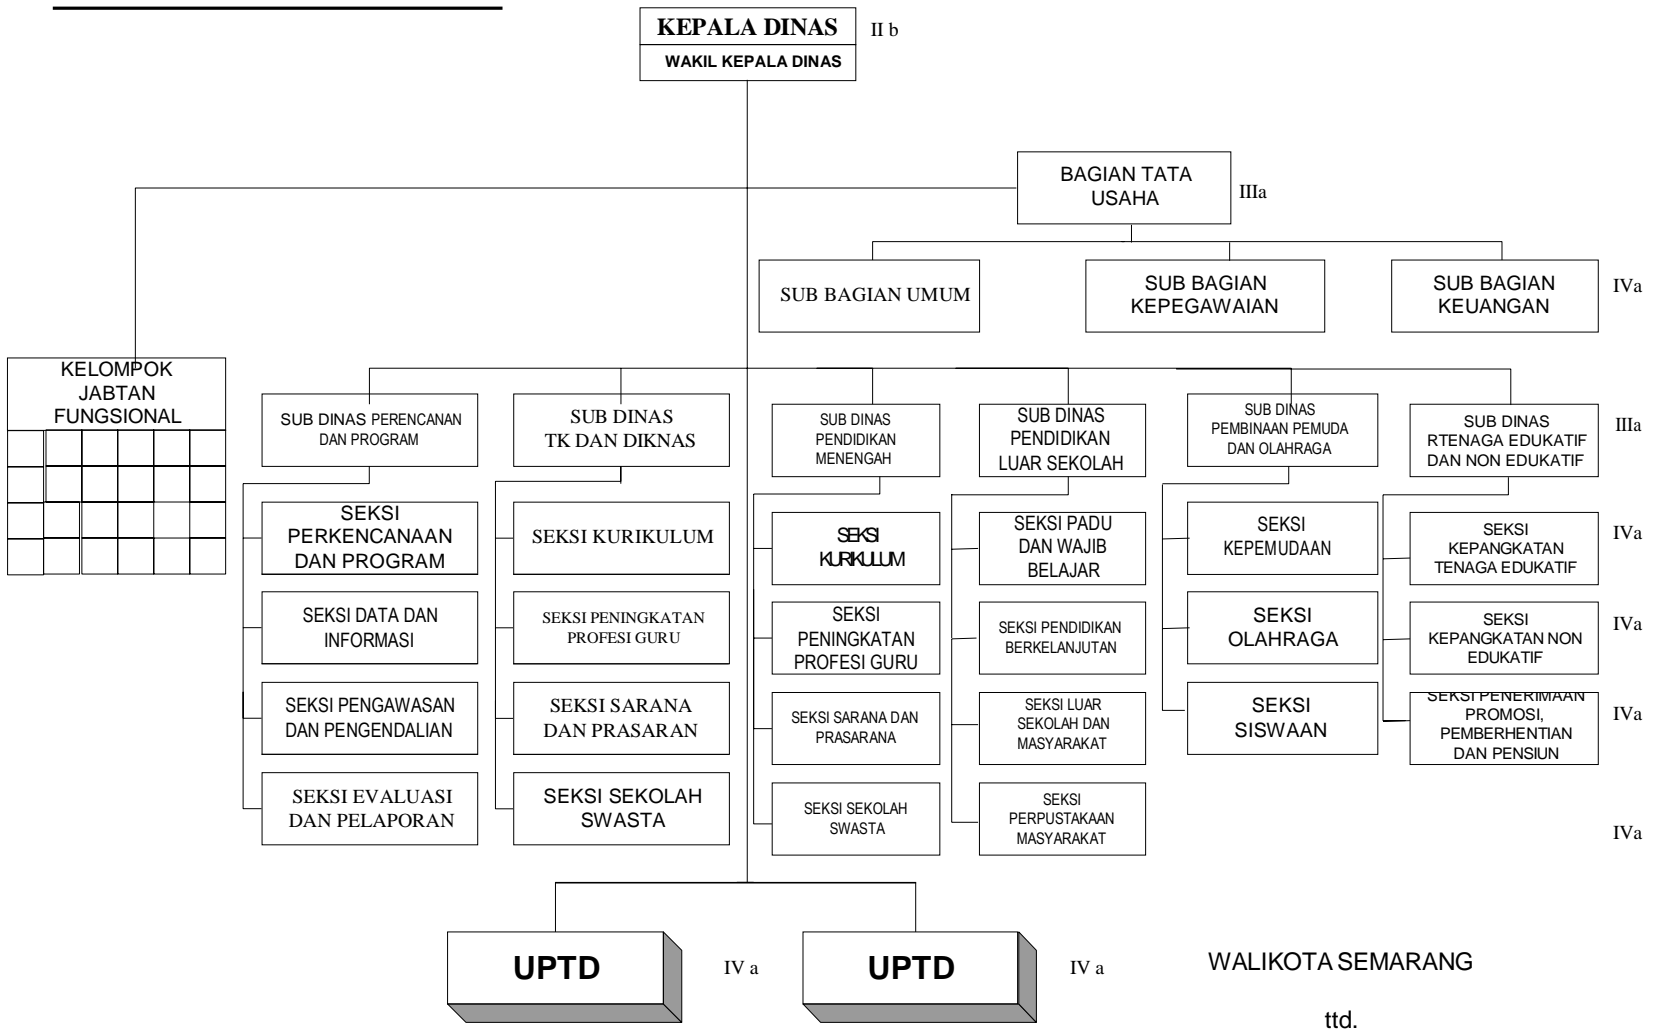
KEPALA DINAS
WAKIL KEPALA DINAS
II b

BAGIAN TATA USAHA
IIIa

SUB BAGIAN UMUM
SUB BAGIAN KEPEGAWAIAN
SUB BAGIAN KEUANGAN
IVa

KELOMPOK JABTAN FUNGSIONAL

SUB DINAS PERENCANAN DAN PROGRAM
SEKSI PERKENCANAAN DAN PROGRAM
SEKSI DATA DAN INFORMASI
SEKSI PENGAWASAN DAN PENGENDALIAN
SEKSI EVALUASI DAN PELAPORAN

SUB DINAS TK DAN DIKNAS
SEKSI KURIKULUM
SEKSI PENINGKATAN PROFESI GURU
SEKSI SARANA DAN PRASARAN
SEKSI SEKOLAH SWASTA

SUB DINAS PENDIDIKAN MENENGAH
SEKSI KURIKULUM
SEKSI PENINGKATAN PROFESI GURU
SEKSI SARANA DAN PRASARANA
SEKSI SEKOLAH SWASTA

SUB DINAS PENDIDIKAN LUAR SEKOLAH
SEKSI PADU DAN WAJIB BELAJAR
SEKSI PENDIDIKAN BERKELANJUTAN
SEKSI LUAR SEKOLAH DAN MASYARAKAT
SEKSI PERPUSTAKAAN MASYARAKAT

SUB DINAS PEMBINAAN PEMUDA DAN OLAHRAGA
SEKSI KEPEMUDAAN
SEKSI OLAHRAGA
SEKSI SISWAAN

SUB DINAS RTENAGA EDUKATIF DAN NON EDUKATIF
SEKSI KEPANGKATAN TENAGA EDUKATIF
SEKSI KEPANGKATAN NON EDUKATIF
SEKSI PENERIMAAN PROMOSI, PEMBERHENTIAN DAN PENSIUN

IIIa
IVa
IVa
IVa
IVa

UPTD
IV a
UPTD
IV a

WALIKOTA SEMARANG

ttd.